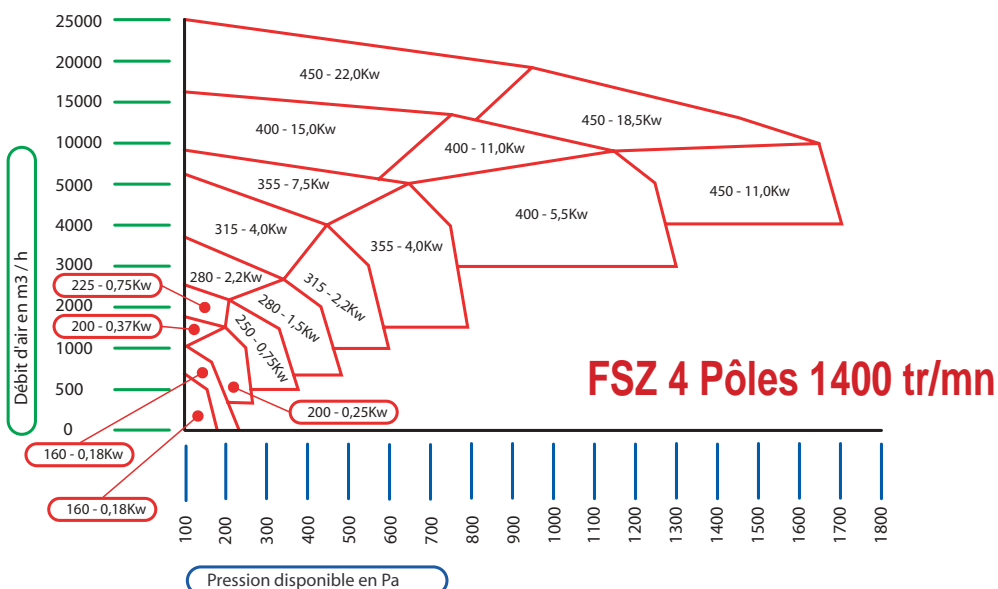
25000
20000
15000
10000
5000
4000
3000
2000
1000
500
0

Débit d'air en m3 / h

450 - 22,0Kw
400 - 15,0Kw
450 - 18,5Kw
400 - 11,0Kw
450 - 11,0Kw
355 - 7,5Kw
400 - 5,5Kw
315 - 4,0Kw
355 - 4,0Kw
280 - 2,2Kw
315 - 2,2Kw
280 - 1,5Kw
250 - 0,75Kw
225 - 0,75Kw
200 - 0,37Kw
200 - 0,25Kw
160 - 0,18Kw
160 - 0,18Kw

FSZ 4 Pôles 1400 tr/mn

100
200
300
400
500
600
700
800
900
1000
1100
1200
1300
1400
1500
1600
1700
1800

Pression disponible en Pa